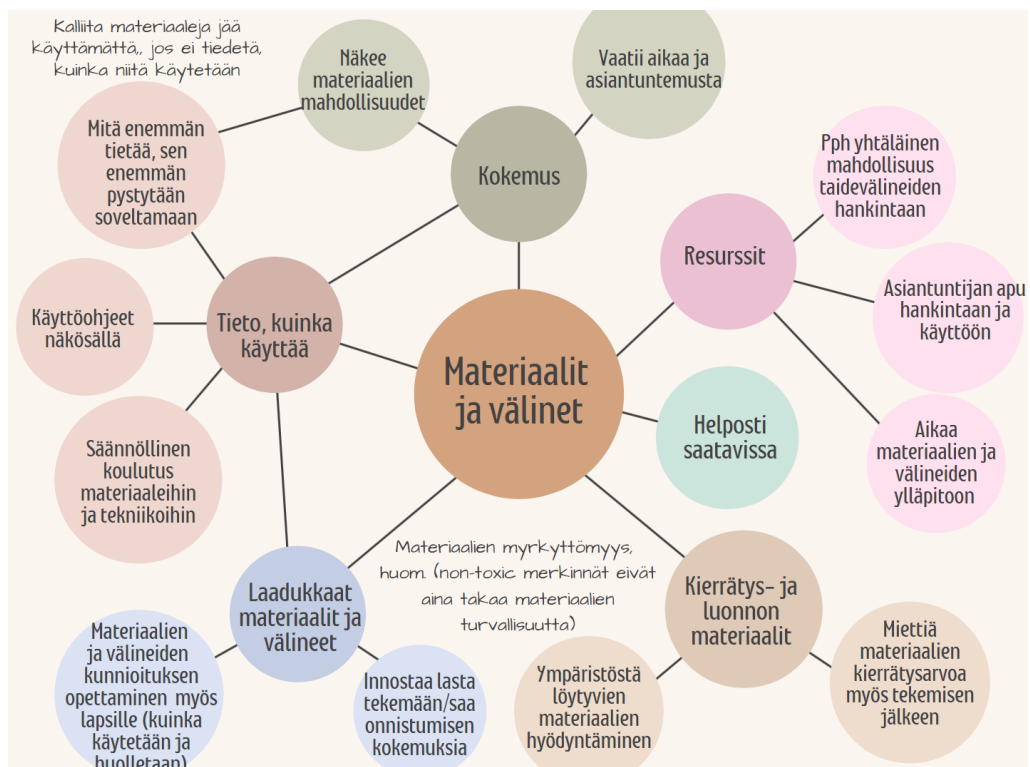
Kalliita materiaaleja jää käyttämättä, jos ei tiedetä, kuinka niitä käytetään

Näkee materiaalien mahdollisuudet

Vaatii aikaa ja asiantuntemusta

Mitä enemmän tietää, sen enemmän pystytään soveltamaan

Kokemus

Pph yhtäläinen mahdollisuus taidevälineiden hankintaan

Resurssit

Asiantuntijan apu hankintaan ja käyttöön

Käyttöohjeet näkösällä

Tieto, kuinka käyttää

Materiaalit ja välinet

Helposti saatavissa

Aikaa materiaalien ja välineiden ylläpitoon

Säännöllinen koulutus materiaaleihin ja tekniikoihin

Materiaalien myrkyttömyys, huom. (non-toxic merkinnät eivät aina takaa materiaalien turvallisuutta)

Laadukkaat materiaalit ja välineet

Kierrätys- ja luonnon materiaalit

Miettiä materiaalien kierrätysarvoa myös tekemisen jälkeen

Materiaalien ja välineiden kunnioituksen opettaminen myös lapsille (kuinka käytetään ja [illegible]

Innostaa lasta tekemään/saa onnistumisen kokemuksia

Ympäristöstä löytyvien materiaalien hyödyntäminen